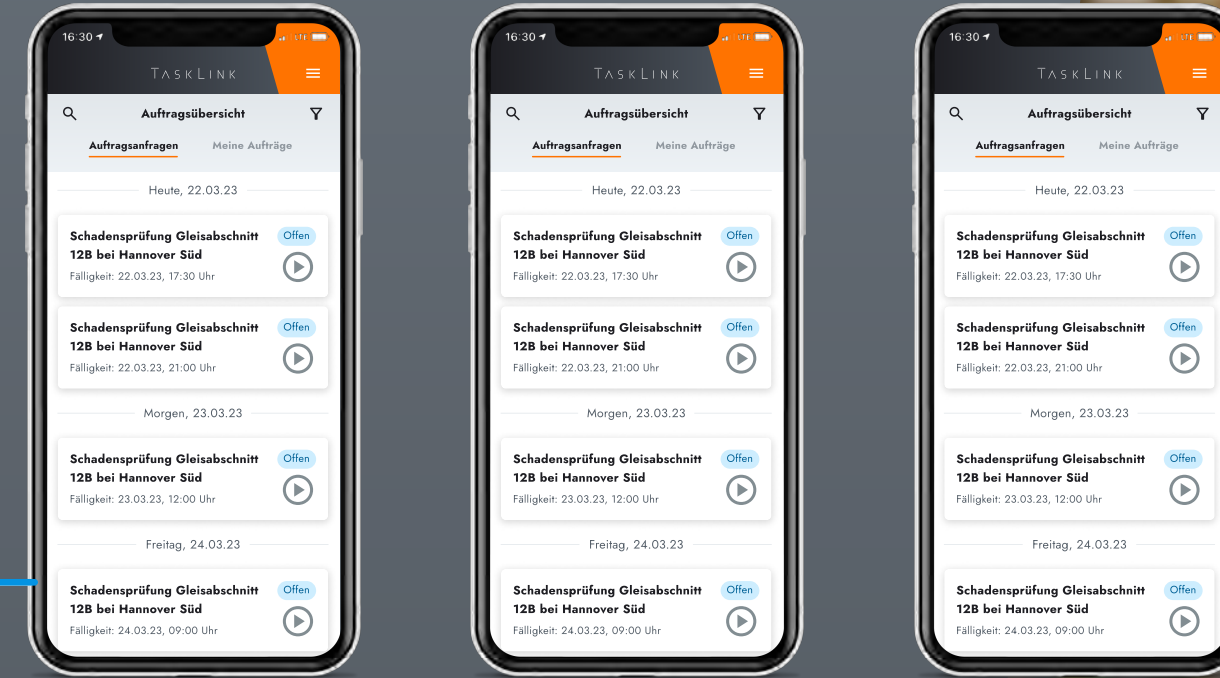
16:30

TASKLINK

Auftragsübersicht

Auftragsanfragen Meine Aufträge

Heute, 22.03.23

Schadensprüfung Gleisabschnitt 12B bei Hannover Süd
Offen
Fälligkeit: 22.03.23, 17:30 Uhr

Schadensprüfung Gleisabschnitt 12B bei Hannover Süd
Offen
Fälligkeit: 22.03.23, 21:00 Uhr

Morgen, 23.03.23

Schadensprüfung Gleisabschnitt 12B bei Hannover Süd
Offen
Fälligkeit: 23.03.23, 12:00 Uhr

Freitag, 24.03.23

Schadensprüfung Gleisabschnitt 12B bei Hannover Süd
Offen
Fälligkeit: 24.03.23, 09:00 Uhr

16:30

TASKLINK

Auftragsübersicht

Auftragsanfragen Meine Aufträge

Heute, 22.03.23

Schadensprüfung Gleisabschnitt 12B bei Hannover Süd
Offen
Fälligkeit: 22.03.23, 17:30 Uhr

Schadensprüfung Gleisabschnitt 12B bei Hannover Süd
Offen
Fälligkeit: 22.03.23, 21:00 Uhr

Morgen, 23.03.23

Schadensprüfung Gleisabschnitt 12B bei Hannover Süd
Offen
Fälligkeit: 23.03.23, 12:00 Uhr

Freitag, 24.03.23

Schadensprüfung Gleisabschnitt 12B bei Hannover Süd
Offen
Fälligkeit: 24.03.23, 09:00 Uhr

16:30

TASKLINK

Auftragsübersicht

Auftragsanfragen Meine Aufträge

Heute, 22.03.23

Schadensprüfung Gleisabschnitt 12B bei Hannover Süd
Offen
Fälligkeit: 22.03.23, 17:30 Uhr

Schadensprüfung Gleisabschnitt 12B bei Hannover Süd
Offen
Fälligkeit: 22.03.23, 21:00 Uhr

Morgen, 23.03.23

Schadensprüfung Gleisabschnitt 12B bei Hannover Süd
Offen
Fälligkeit: 23.03.23, 12:00 Uhr

Freitag, 24.03.23

Schadensprüfung Gleisabschnitt 12B bei Hannover Süd
Offen
Fälligkeit: 24.03.23, 09:00 Uhr